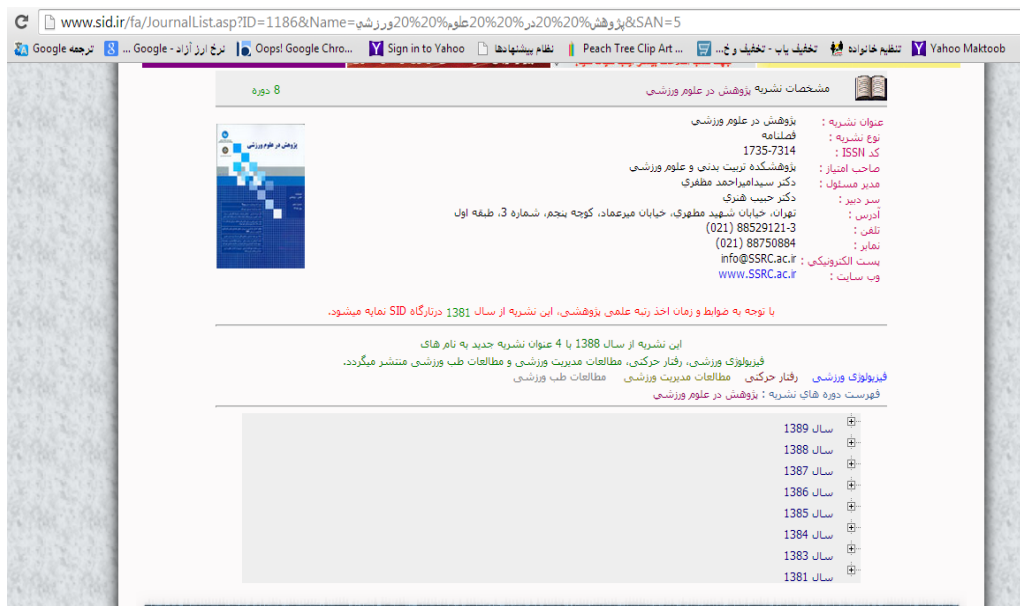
www.sid.ir/fa/JournalList.asp?ID=1186&Name=پژوهش%20%20در%20%20علوم%20%20ورزشی&SAN=5

Yahoo Maktoob | تنظیم خانواده | تخفیف یاب - تخفیف و خ... | Peach Tree Clip Art ... | نظام پیشنهادها | Sign in to Yahoo | Oops! Google Chro... | نرخ ارز آزاد - Google ... | ترجمه Google

مشخصات نشریه پژوهش در علوم ورزشی
8 دوره

عنوان نشریه : پژوهش در علوم ورزشی
نوع نشریه : فصلنامه
کد ISSN : 1735-7314
صاحب امتیاز : پژوهشکده تربیت بدنی و علوم ورزشی
مدیر مسئول : دکتر سیدامیراحمد مظفری
سر دبیر : دکتر حبیب هنری
آدرس : تهران، خیابان شهید مطهری، خیابان میرعماد، کوچه پنجم، شماره 3، طبقه اول
تلفن : (021) 88529121-3
نمابر : (021) 88750884
پست الکترونیکی : info@SSRC.ac.ir
وب سایت : www.SSRC.ac.ir

پژوهش در علوم ورزشی

با توجه به ضوابط و زمان اخذ رتبه علمی پژوهشی، این نشریه از سال 1381 درتارگاه SID نمایه میشود.

این نشریه از سال 1388 با 4 عنوان نشریه جدید به نام های
فیزیولوژی ورزشی، رفتار حرکتی، مطالعات مدیریت ورزشی و مطالعات طب ورزشی منتشر میگردد.
فیزیولوژی ورزشی رفتار حرکتی مطالعات مدیریت ورزشی مطالعات طب ورزشی
فهرست دوره های نشریه : پژوهش در علوم ورزشی

سال 1389
سال 1388
سال 1387
سال 1386
سال 1385
سال 1384
سال 1383
سال 1381